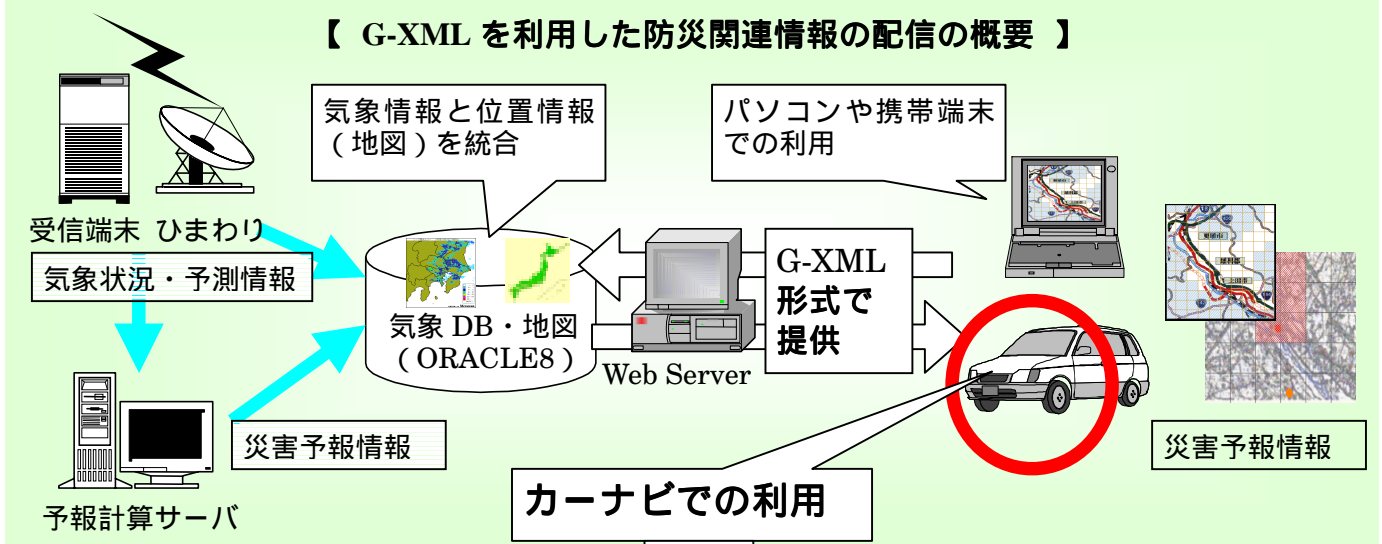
【 G-XML を利用した防災関連情報の配信の概要 】

気象情報と位置情報（地図）を統合

パソコンや携帯端末での利用

受信端末 ひまわり

気象状況・予測情報

気象 DB・地図（ORACLE8）

G-XML 形式で提供

Web Server

災害予報情報

予報計算サーバ

災害予報情報

カーナビでの利用